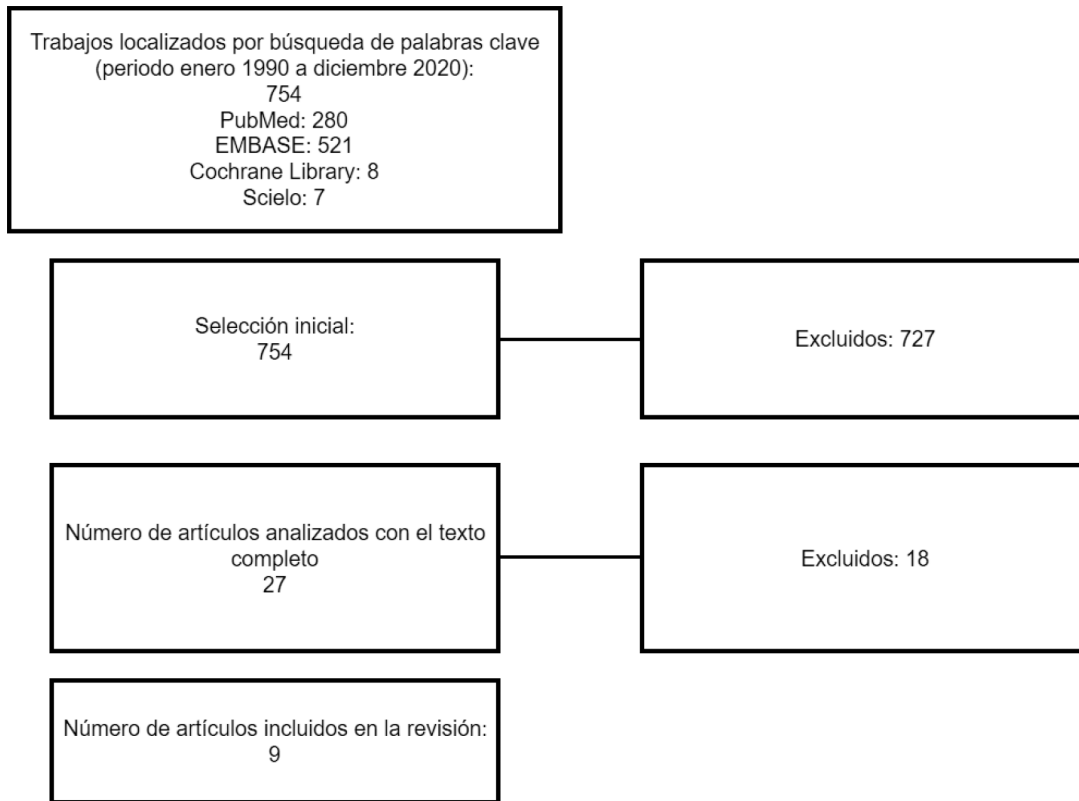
Trabajos localizados por búsqueda de palabras clave (periodo enero 1990 a diciembre 2020):
754
PubMed: 280
EMBASE: 521
Cochrane Library: 8
Scielo: 7

Selección inicial:
754

Excluidos: 727

Número de artículos analizados con el texto completo
27

Excluidos: 18

Número de artículos incluidos en la revisión:
9